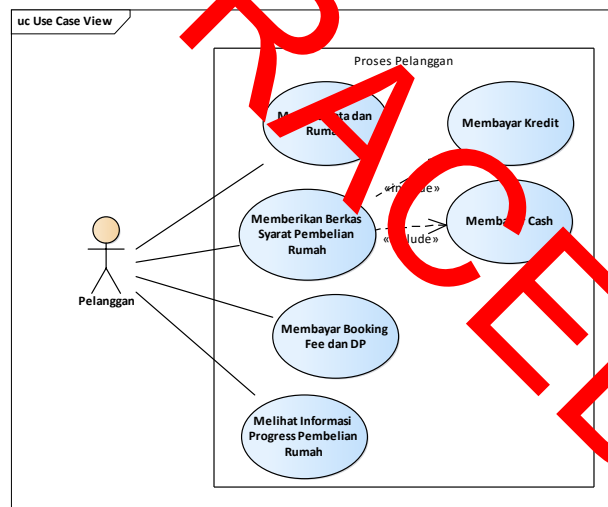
uc Use Case View

Proses Pelanggan

M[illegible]ta dan Ruma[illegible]

Membayar Kredit

«in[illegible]de»

Memberikan Berkas Syarat Pembelian Rumah

Memba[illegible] Cash

«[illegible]lude»

Pelanggan

Membayar Booking Fee dan DP

Melihat Informasi Progress Pembelian Rumah

RACE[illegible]